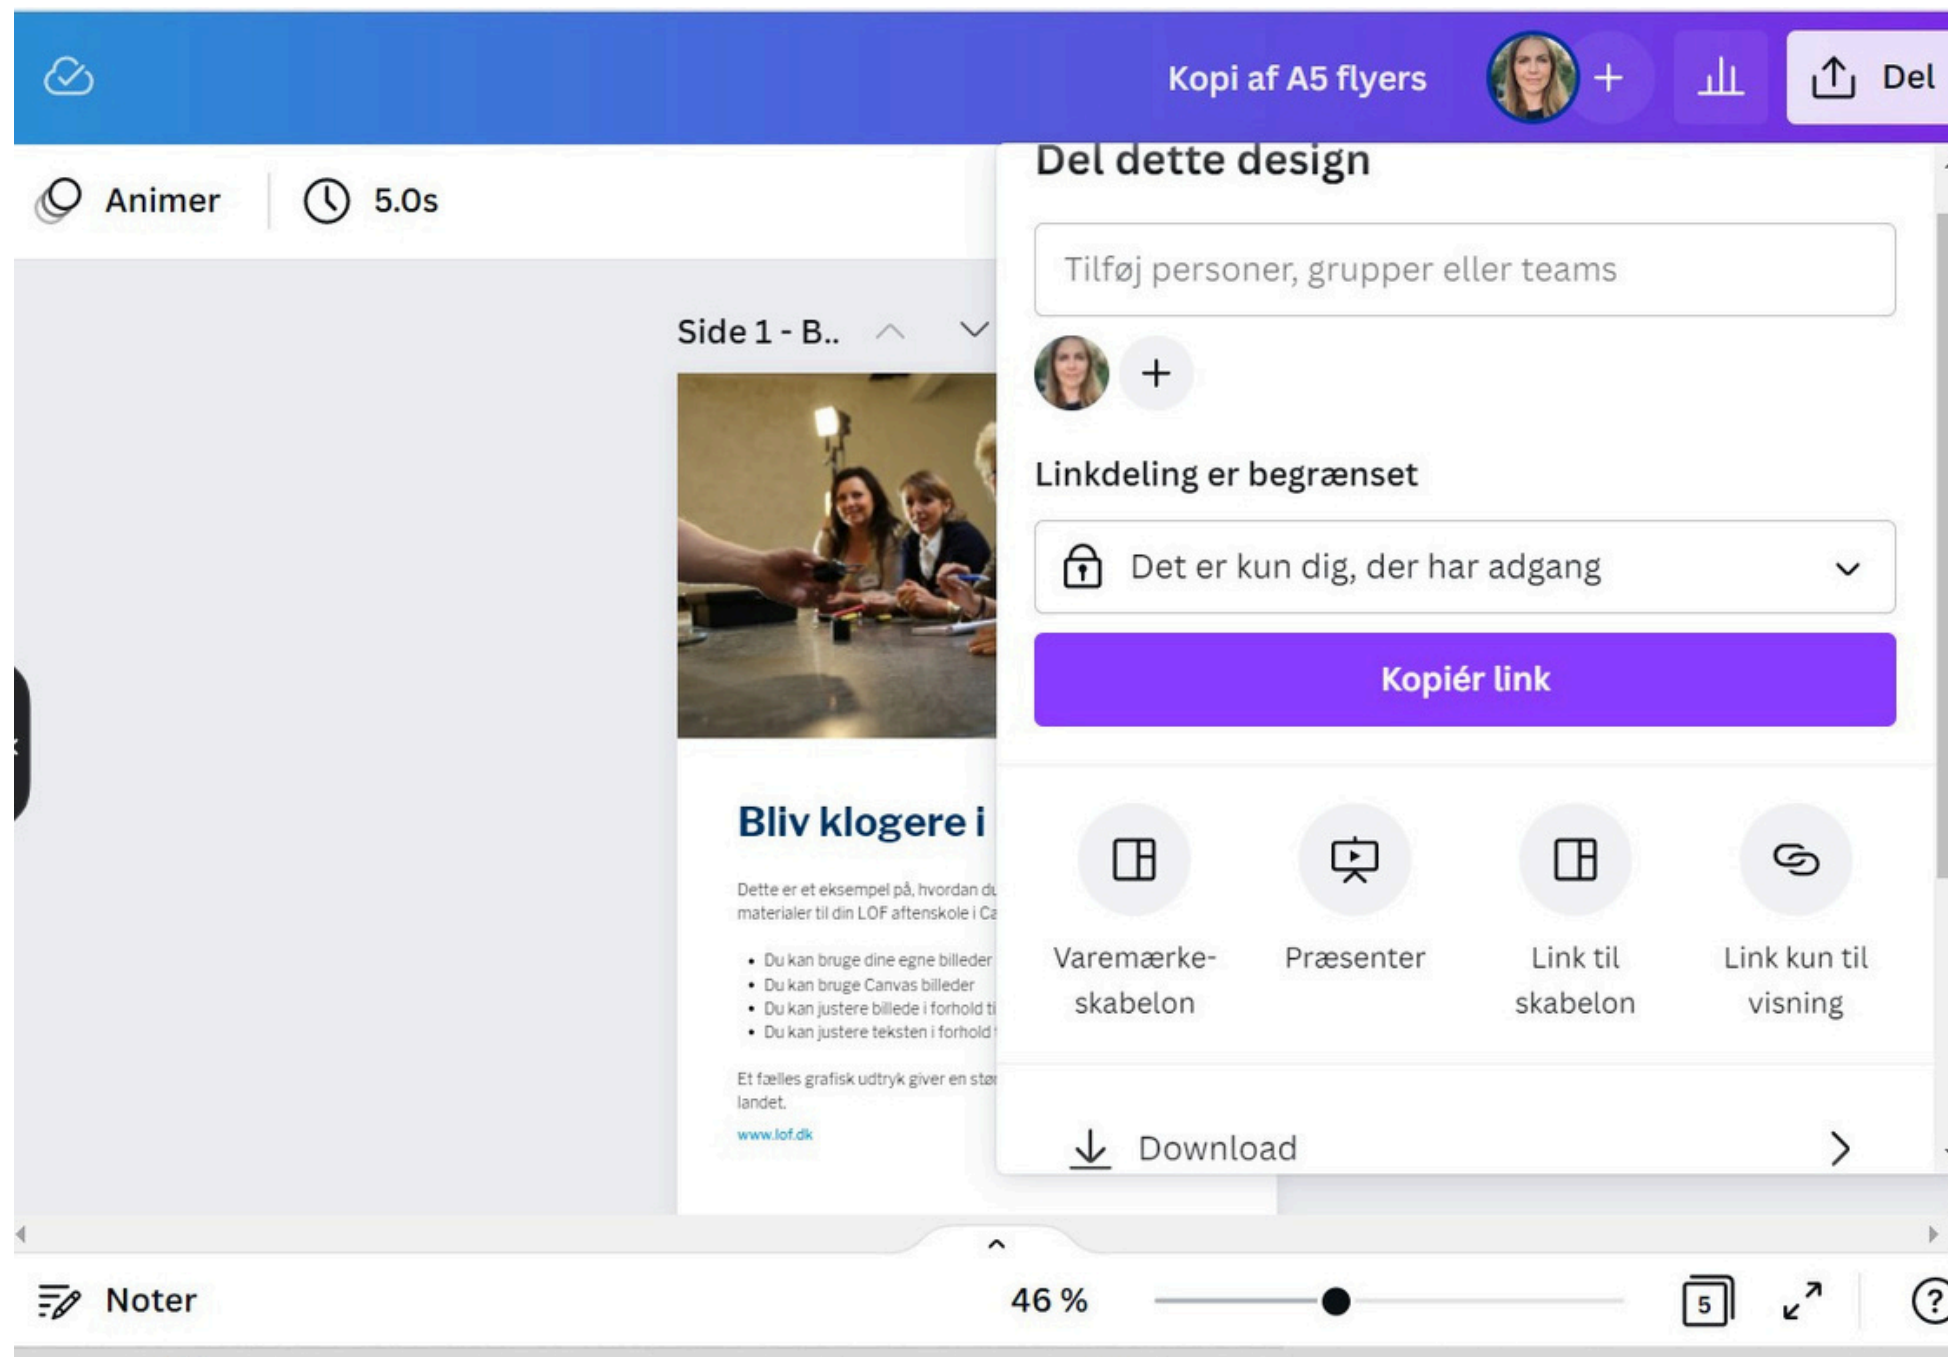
Kopi af A5 flyers

Del

Animer

5.0s

Side 1 - B..

Bliv klogere i

Dette er et eksempel på, hvordan d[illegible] materialer til din LOF aftenskole i Ca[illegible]

- Du kan bruge dine egne billeder
- Du kan bruge Canvas billeder
- Du kan justere billede i forhold ti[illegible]
- Du kan justere teksten i forhold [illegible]

Et fælles grafisk udtryk giver en stø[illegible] landet.

www.lof.dk

Del dette design

Tilføj personer, grupper eller teams

Linkdeling er begrænset

Det er kun dig, der har adgang

Kopiér link

Varemærke-skabelon

Præsenter

Link til skabelon

Link kun til visning

Download

Noter

46 %

5